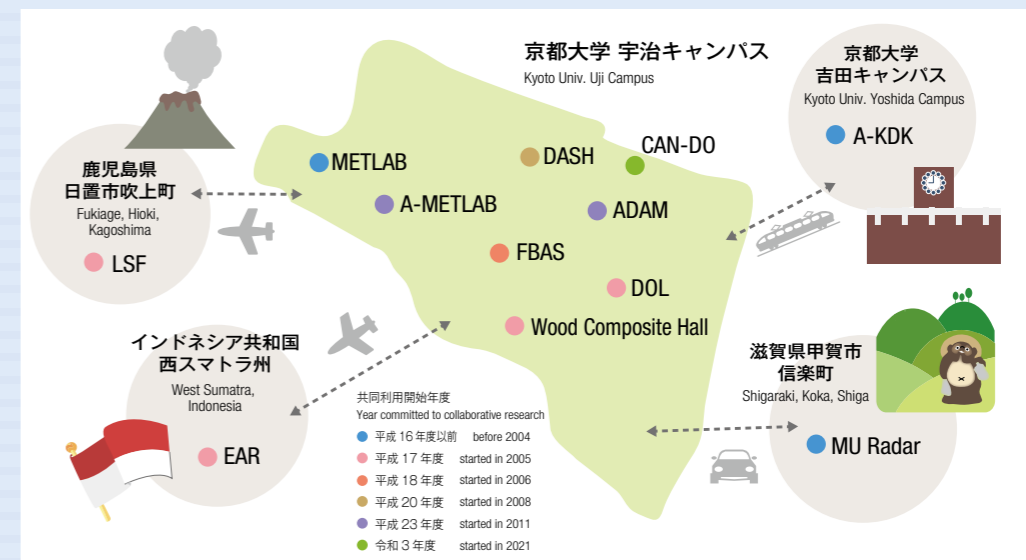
京都大学 宇治キャンパス
Kyoto Univ. Uji Campus

METLAB
DASH
CAN-DO
A-METLAB
ADAM
FBAS
DOL
Wood Composite Hall

京都大学
吉田キャンパス
Kyoto Univ. Yoshida Campus
A-KDK

鹿児島県
日置市吹上町
Fukiage, Hioki, Kagoshima
LSF

インドネシア共和国
西スマトラ州
West Sumatra, Indonesia
EAR

滋賀県甲賀市
信楽町
Shigaraki, Koka, Shiga
MU Radar

共同利用開始年度
Year committed to collaborative research
平成 16 年度以前 before 2004
平成 17 年度 started in 2005
平成 18 年度 started in 2006
平成 20 年度 started in 2008
平成 23 年度 started in 2011
令和 3 年度 started in 2021